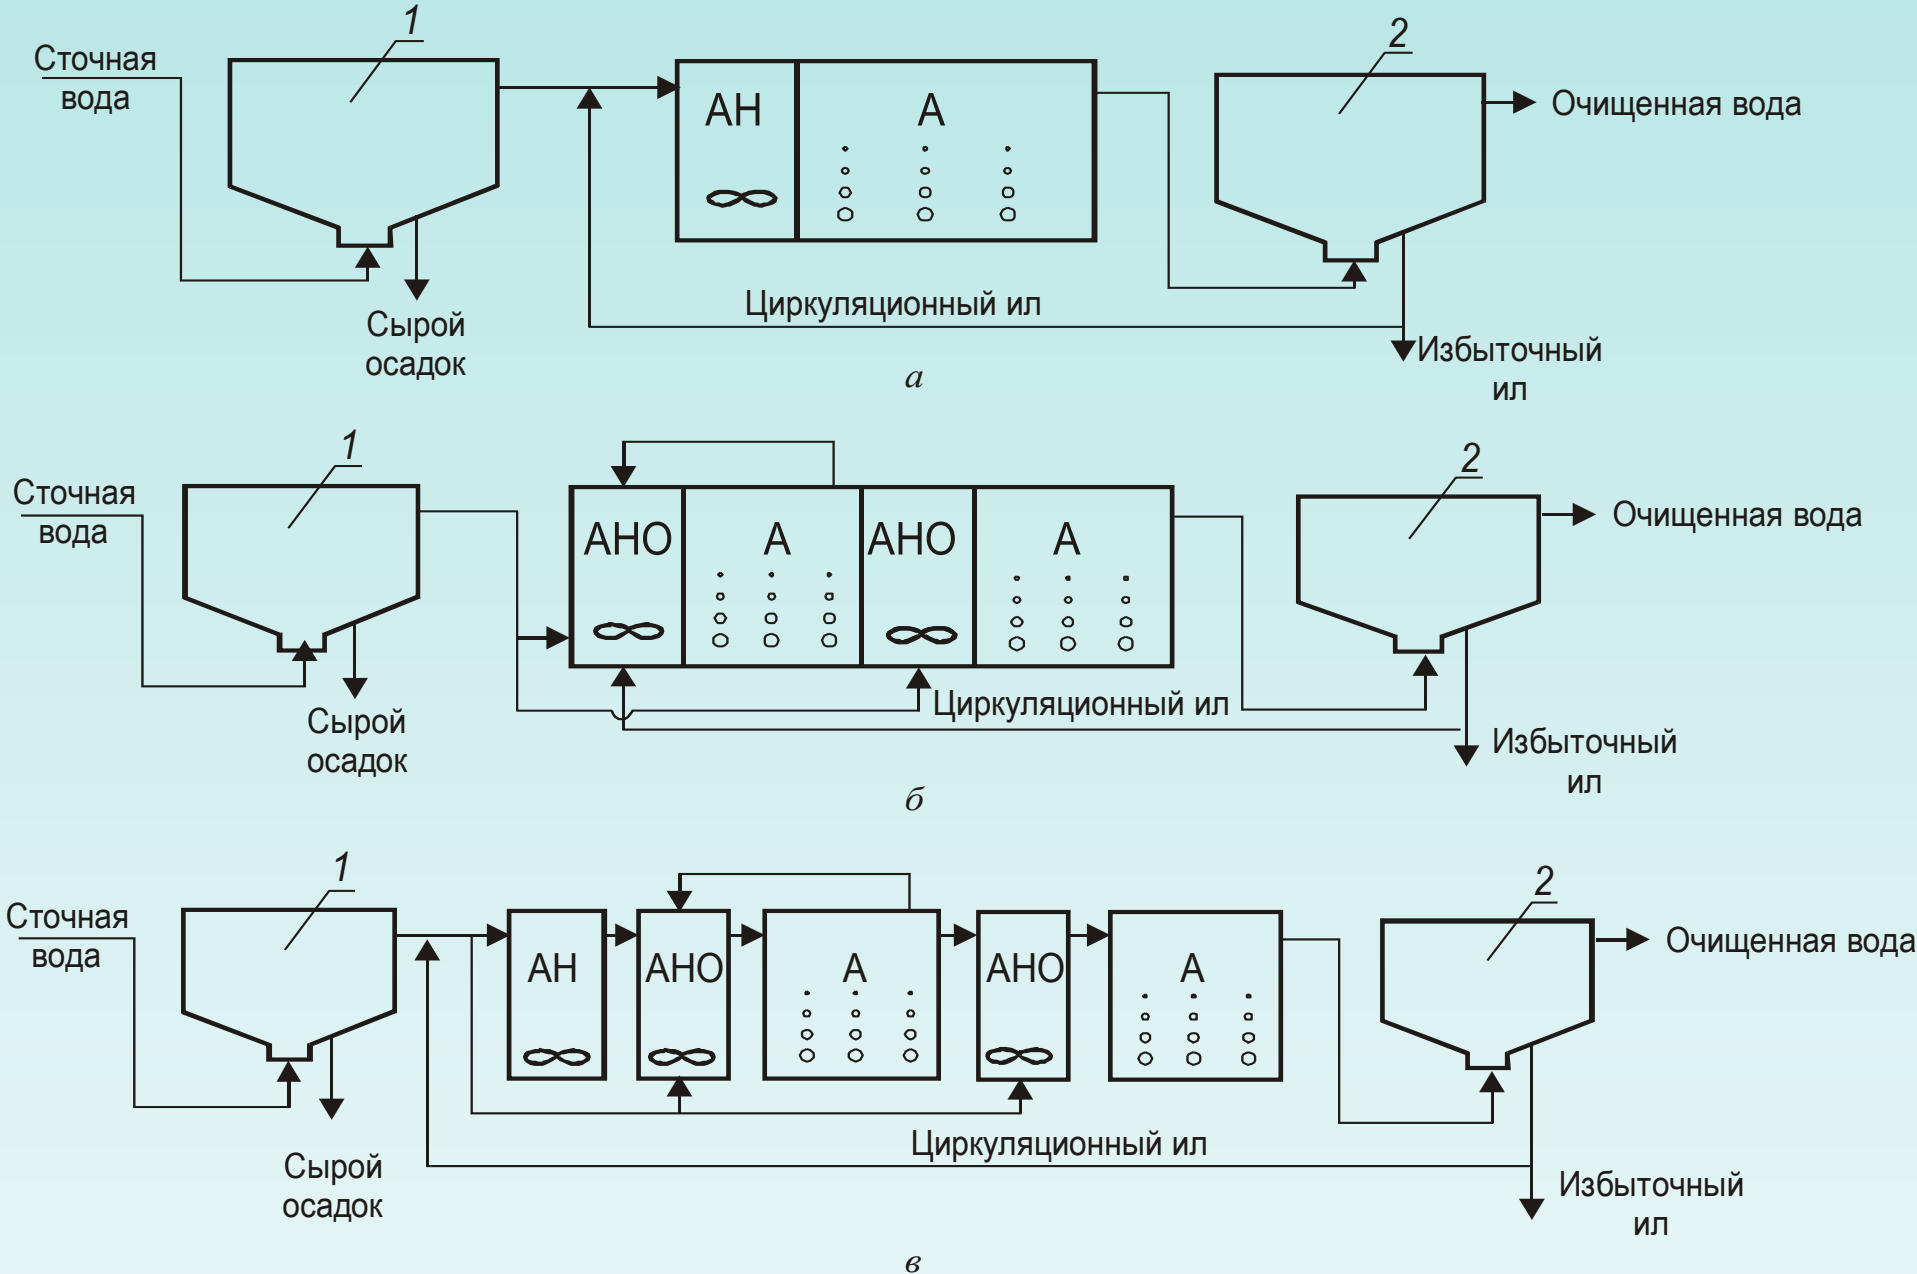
1
Сточная вода
АН
А
2
Очищенная вода
Сырой осадок
Циркуляционный ил
Избыточный ил
а

1
Сточная вода
АНО
А
АНО
А
2
Очищенная вода
Сырой осадок
Циркуляционный ил
Избыточный ил
б

1
Сточная вода
АН
АНО
А
АНО
А
2
Очищенная вода
Сырой осадок
Циркуляционный ил
Избыточный ил
в